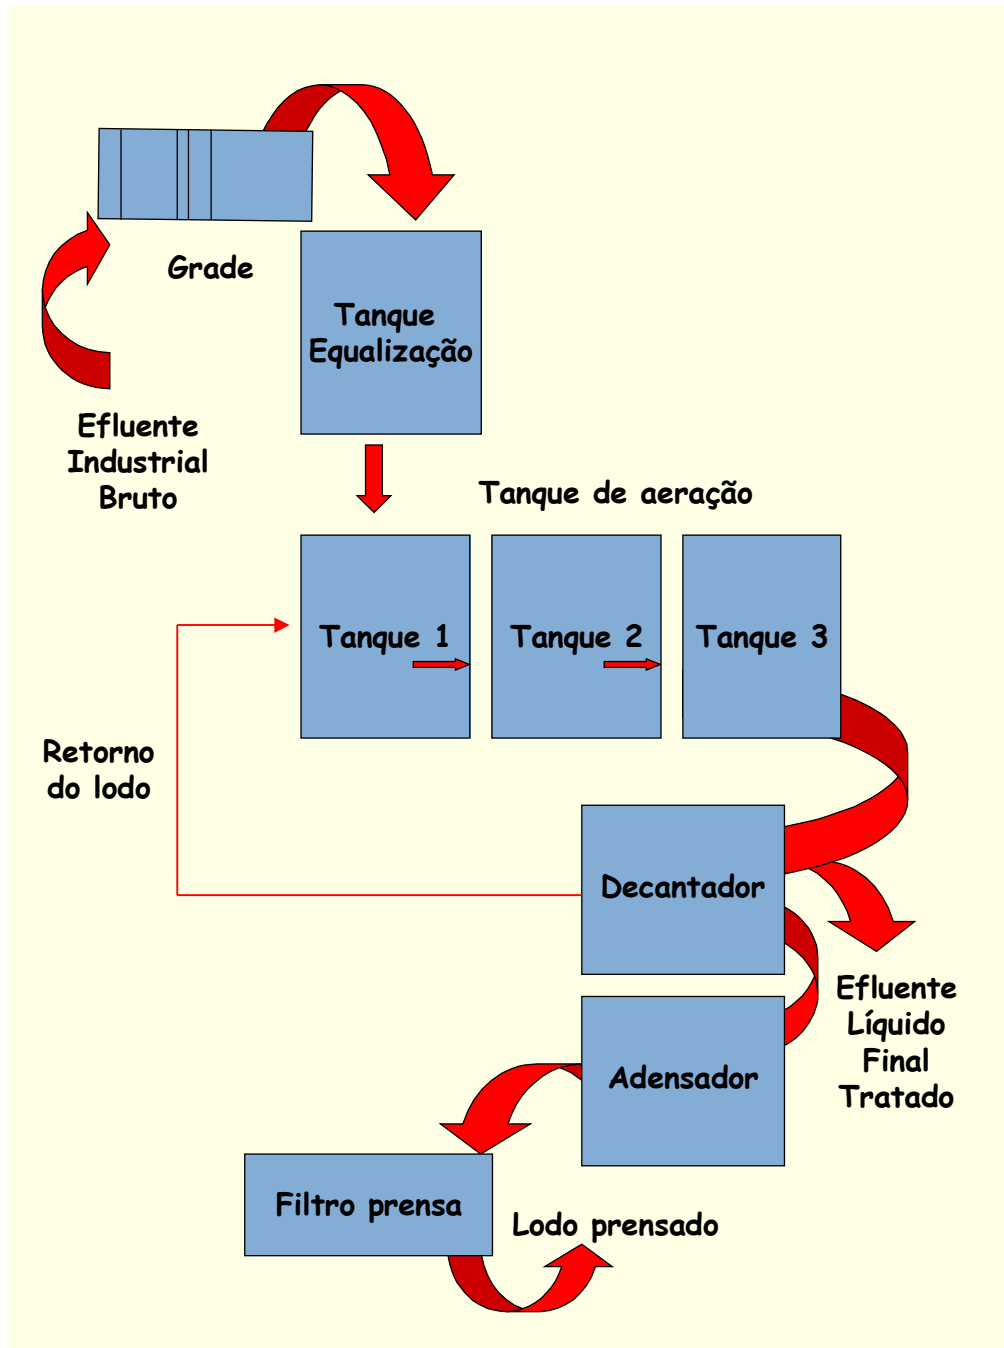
Grade

Tanque Equalização

Efluente Industrial Bruto

Tanque de aeração

Tanque 1

Tanque 2

Tanque 3

Retorno do lodo

Decantador

Efluente Líquido Final Tratado

Adensador

Filtro prensa

Lodo prensado